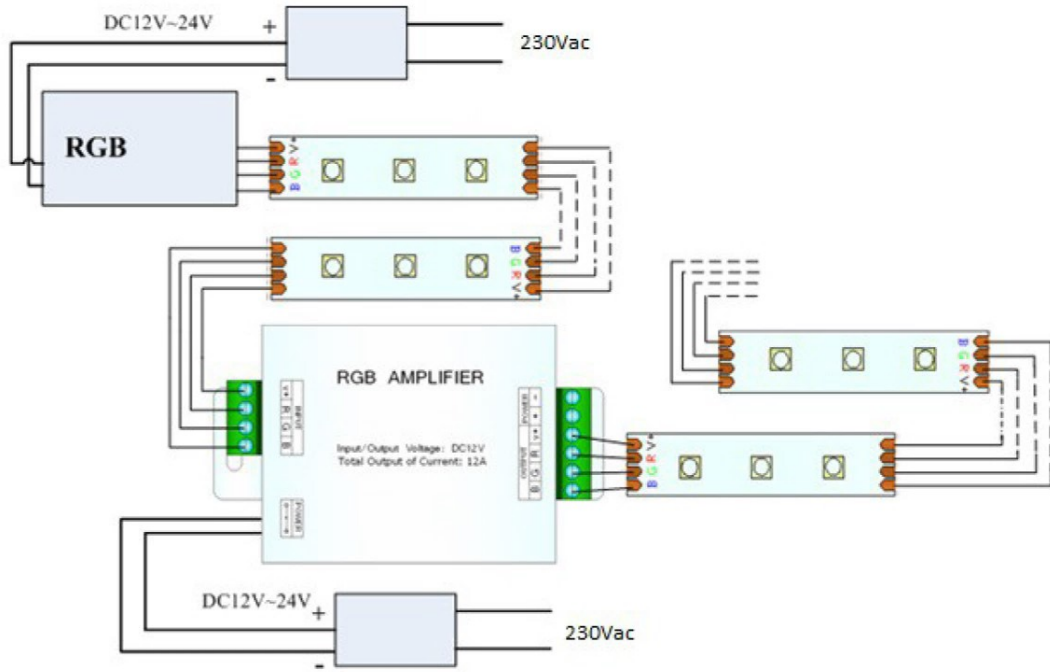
DC12V~24V
+
-
230Vac

RGB

V+
R
G
B

B
G
R
V+

RGB AMPLIFIER

INPUT
V+
R
G
B

Input/Output Voltage: DC12V
Total Output of Current: 12A

POWER
-
+

OUTPUT
V+
R
G
B

V+
R
G
B

B
G
R
V+

DC12V~24V
+
-
230Vac